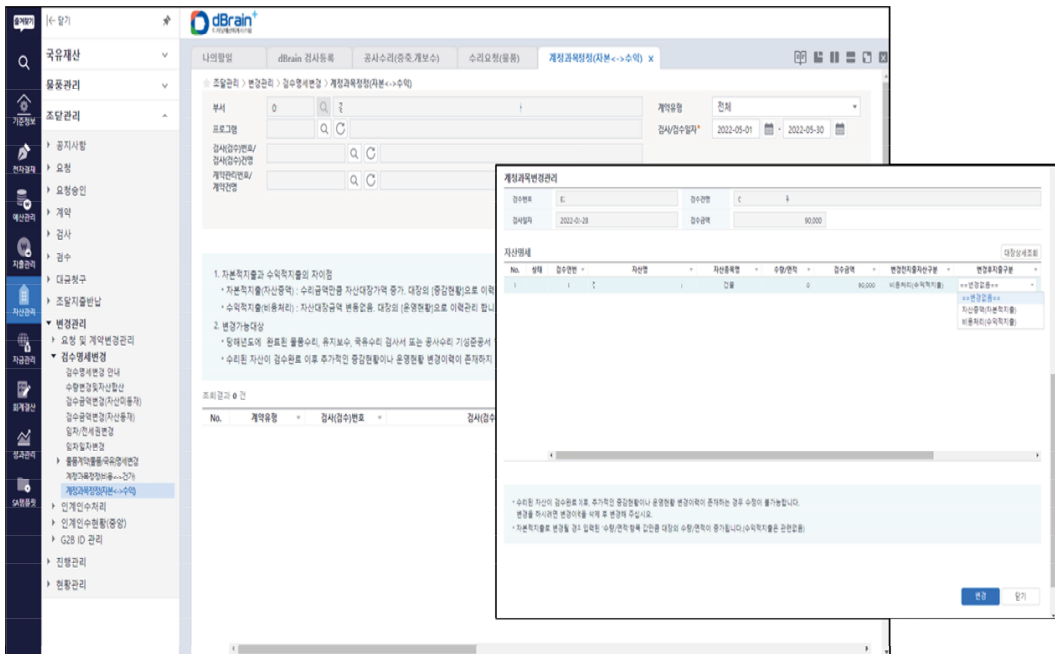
즐겨찾기
|← 닫기
국유재산
물품관리
조달관리
기준정보
전자결재
예산관리
지출관리
자산관리
자금관리
회계결산
성과관리
SA업무관리
공지사항
요청
요청승인
계약
검사
검수
대금청구
조달지출반납
변경관리
요청 및 계약변경관리
검수명세변경
검수명세변경 안내
수량변경및자산합산
검수금액변경(자산미등재)
검수금액변경(자산등재)
일자/전세권변경
임차일자변경
물품자산물품/국유증세변경
재정과목정정비용<->간가
계정과목정정(자본<->수익)
인계인수처리
인계인수현황(종합)
G2B ID 관리
진행관리
현황관리

dBrain+
나의할일
dBrain 검사등록
공사수리(증축,개보수)
수리요청(물품)
계정과목정정(자본<->수익) x
조달관리 > 변경관리 > 검수명세변경 > 계정과목정정(자본<->수익)
부서
0
프로그램
검사(검수)번호/검사(검수)건명
계약관리번호/계약건명
계약유형
전체
검사/검수일자*
2022-05-01
2022-05-30
1. 자본적지출과 수익적지출의 차이점
자본적지출(자산증액) : 수리금액만큼 자산대장가액 증가. 대장의 [증감현황]으로 이력
수익적지출(비용처리) : 자산대장금액 변동없음. 대장의 [운영현황]으로 이력관리 합니
2. 변경가능대상
당해년도에 완료된 물품수리, 유지보수, 국유수리 검사서 또는 공사수리 기성준공서
수리된 자산이 검수완료 이후 추가적인 증감현황이나 운영현황 변경이력이 존재하지
조회결과 0 건
No.
계약유형
검사(검수)번호
검사(검수

계정과목변경관리
검수번호
검수건명
검사일자
2022-01-28
검수금액
90,000
자산명세
대장상세조회
No.
상태
검수연번
자산명
자산종목명
수량/면적
검수금액
변경전지출처리구분
변경후지출구분
1
건물
90,000
비용처리(수익적지출)
==변경없음==
==변경없음==
자산증액(자본적지출)
비용처리(수익적지출)
수리된 자산이 검수완료 이후 추가적인 증감현황이나 운영현황 변경이력이 존재하는 경우 수정이 불가능합니다.
변경을 하시려면 변경이력을 삭제 후 변경하 주십시오.
자본적지출로 변경될 경우 입력된 '수량/면적'의 항목 값만큼 대장의 수량/면적이 증가됩니다.(수익적지출은 관련없음)
변경
닫기